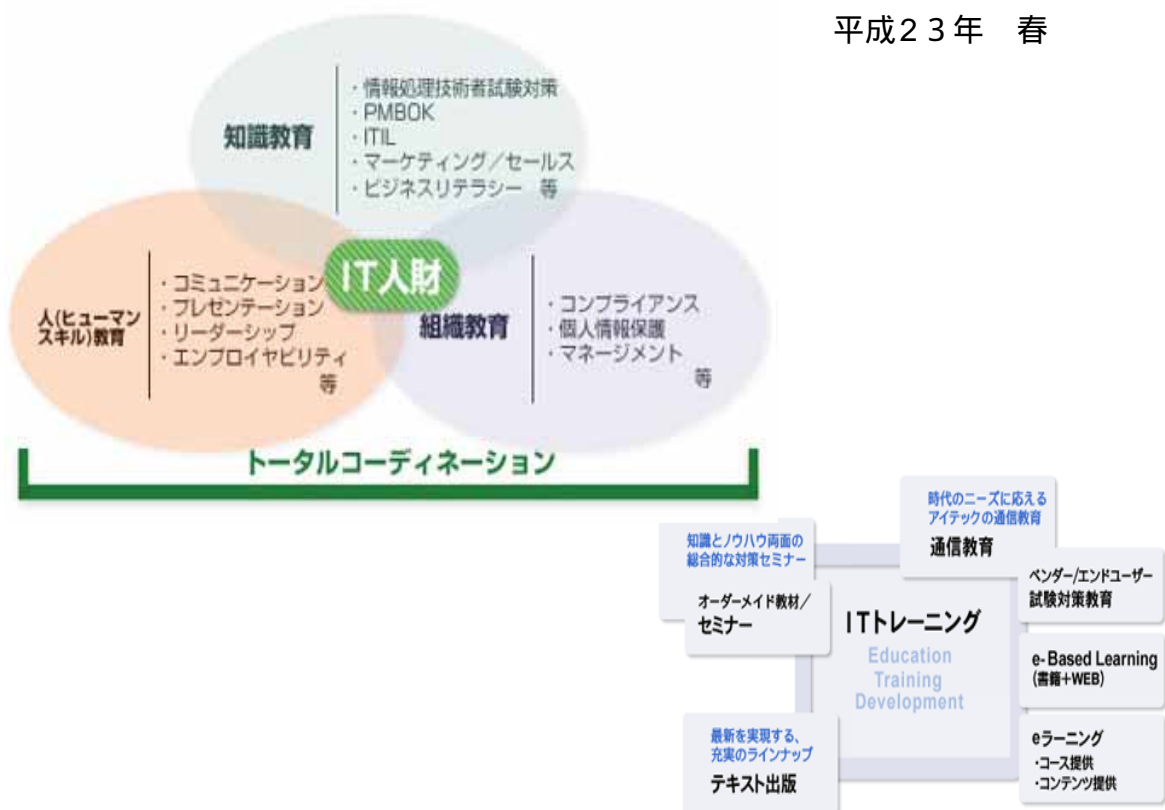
平成23年　春

知識教育
・情報処理技術者試験対策
・PMBOK
・ITIL
・マーケティング／セールス
・ビジネスリテラシー　等

IT人財

人(ヒューマンスキル)教育
・コミュニケーション
・プレゼンテーション
・リーダーシップ
・エンプロイヤビリティ
等

組織教育
・コンプライアンス
・個人情報保護
・マネージメント
等

トータルコーディネーション

時代のニーズに応える
アイテックの通信教育
通信教育

知識とノウハウ両面の
総合的な対策セミナー

オーダーメイド教材／
セミナー

ITトレーニング
Education
Training
Development

ベンダー/エンドユーザー
試験対策教育

e-Based Learning
(書籍+WEB)

最新を実現する、
充実のラインナップ
テキスト出版

eラーニング
・コース提供
・コンテンツ提供